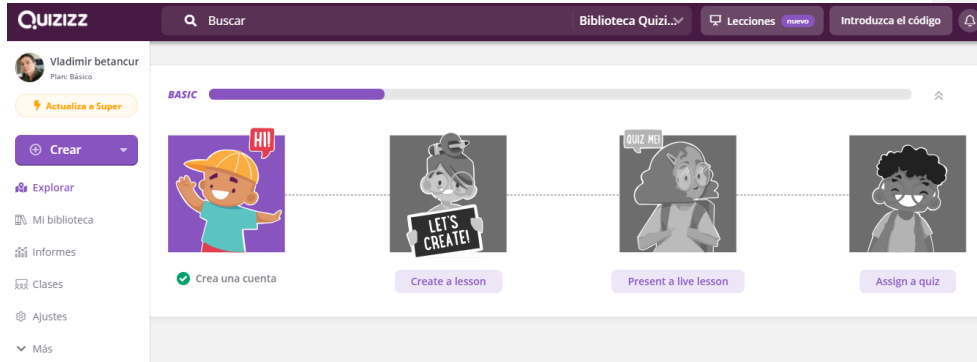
QUIZIZZ

Buscar

Biblioteca Quizi...

Lecciones nuevo

Introduzca el código

Vladimir betancur
Plan: Básico

Actualiza a Super

Crear

Explorar

Mi biblioteca

Informes

Clases

Ajustes

Más

BASIC

HI!

Crea una cuenta

LET'S CREATE!

Create a lesson

QUIZ ME!

Present a live lesson

Assign a quiz